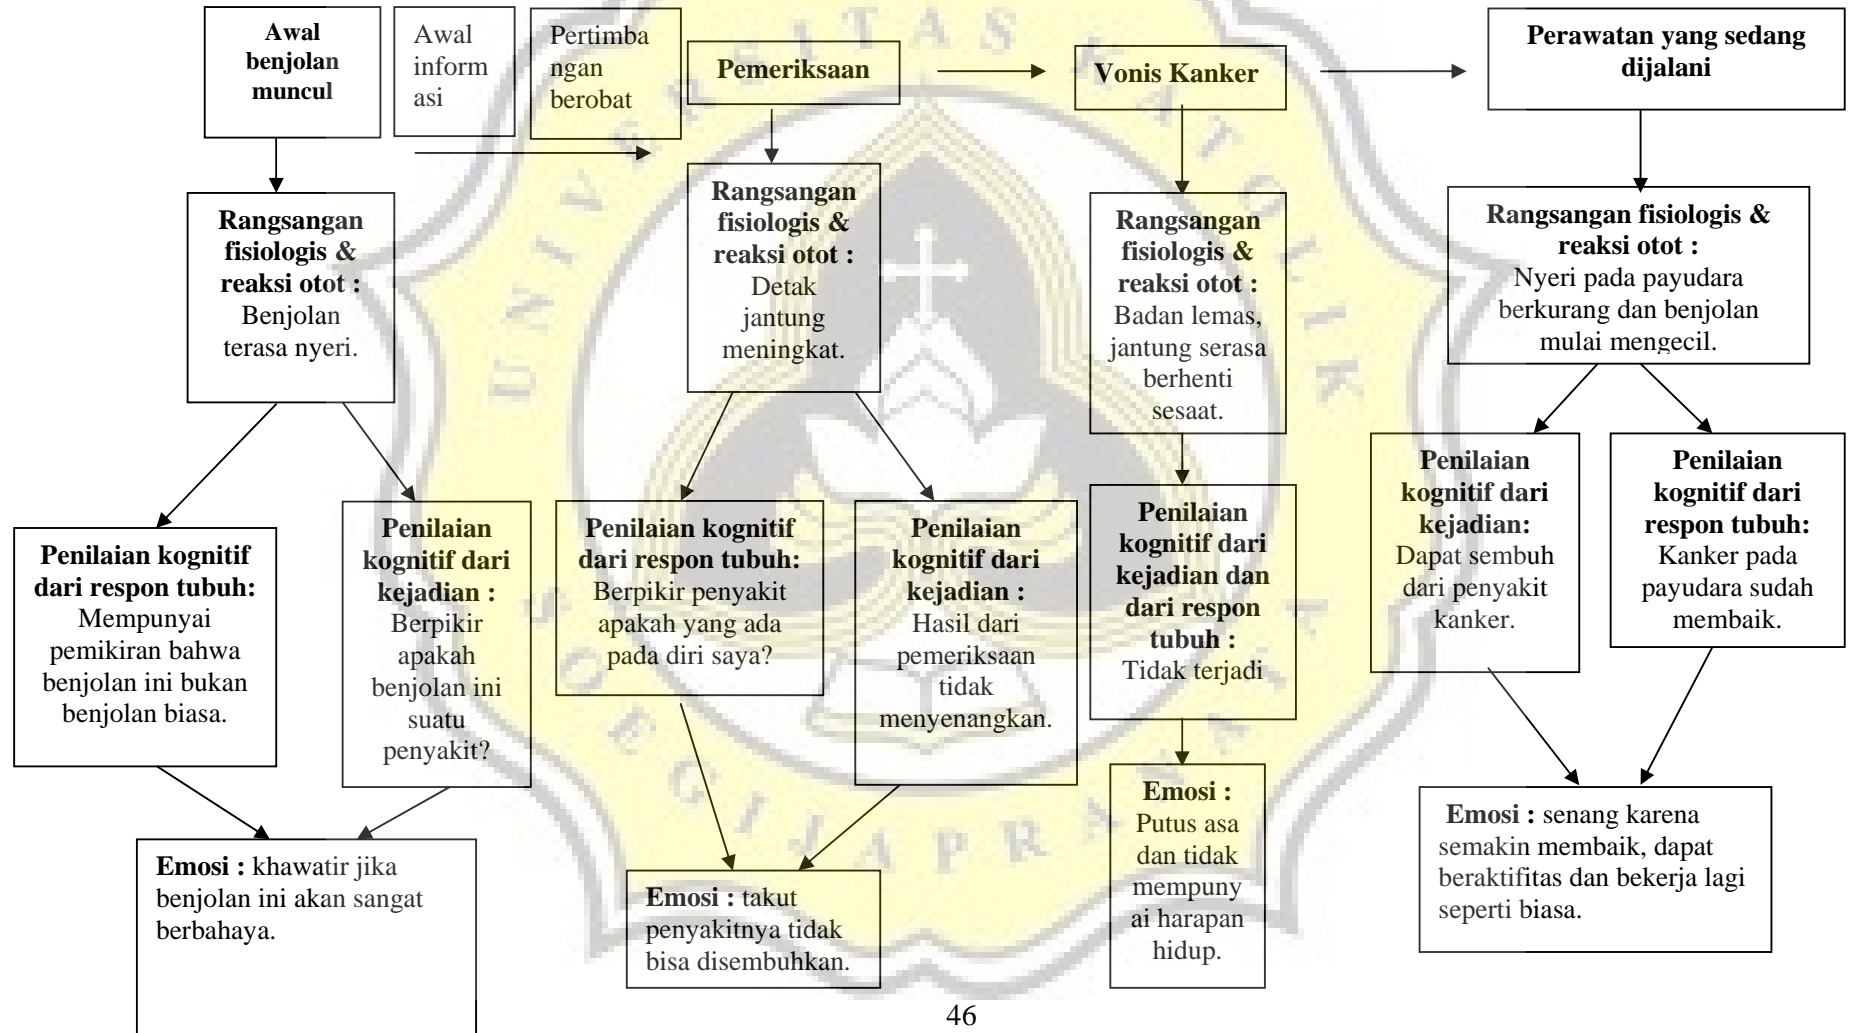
**Awal benjolan muncul**

Awal informasi

Pertimbangan berobat

**Pemeriksaan**

**Vonis Kanker**

**Perawatan yang sedang dijalani**

**Rangsangan fisiologis & reaksi otot :** Benjolan terasa nyeri.

**Penilaian kognitif dari respon tubuh:** Mempunyai pemikiran bahwa benjolan ini bukan benjolan biasa.

**Penilaian kognitif dari kejadian :** Berpikir apakah benjolan ini suatu penyakit?

**Emosi :** khawatir jika benjolan ini akan sangat berbahaya.

**Rangsangan fisiologis & reaksi otot :** Detak jantung meningkat.

**Penilaian kognitif dari respon tubuh:** Berpikir penyakit apakah yang ada pada diri saya?

**Penilaian kognitif dari kejadian :** Hasil dari pemeriksaan tidak menyenangkan.

**Emosi :** takut penyakitnya tidak bisa disembuhkan.

**Rangsangan fisiologis & reaksi otot :** Badan lemas, jantung serasa berhenti sesaat.

**Penilaian kognitif dari kejadian dan dari respon tubuh :** Tidak terjadi

**Emosi :** Putus asa dan tidak mempunyai harapan hidup.

**Rangsangan fisiologis & reaksi otot :** Nyeri pada payudara berkurang dan benjolan mulai mengecil.

**Penilaian kognitif dari kejadian:** Dapat sembuh dari penyakit kanker.

**Penilaian kognitif dari respon tubuh:** Kanker pada payudara sudah membaik.

**Emosi :** senang karena semakin membaik, dapat beraktifitas dan bekerja lagi seperti biasa.

46